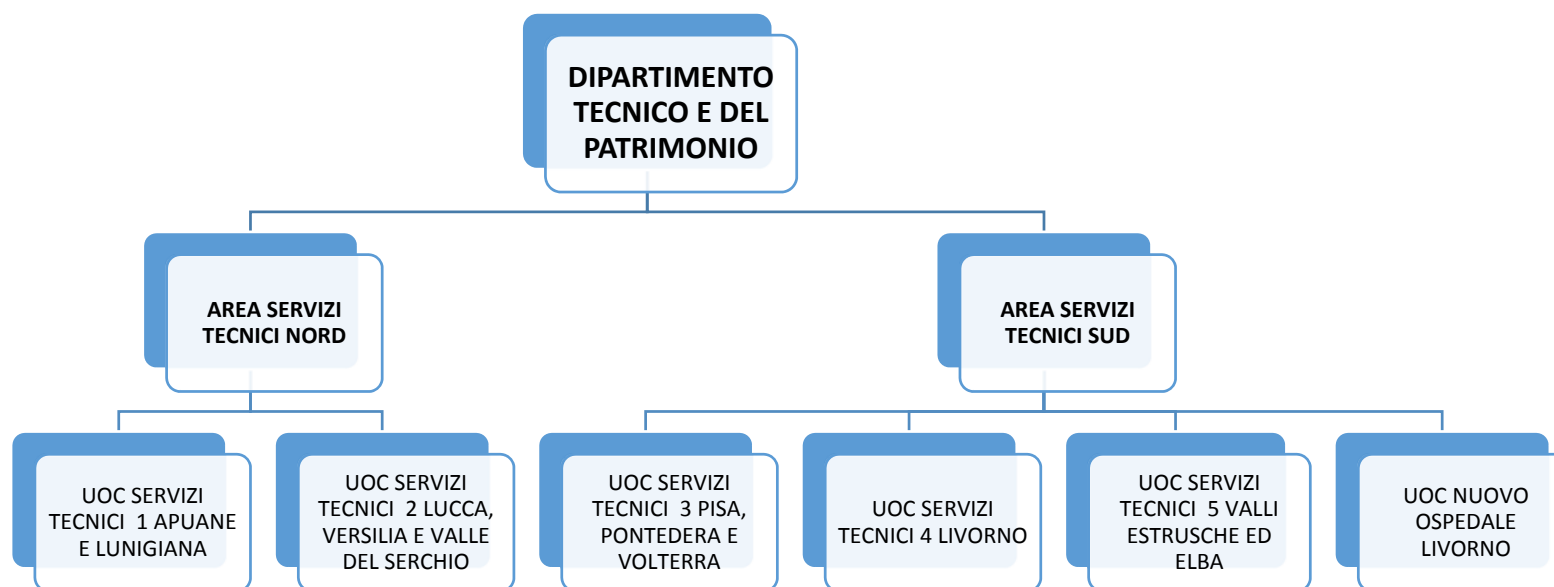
DIPARTIMENTO TECNICO E DEL PATRIMONIO

AREA SERVIZI TECNICI NORD

AREA SERVIZI TECNICI SUD

UOC SERVIZI TECNICI 1 APUANE E LUNIGIANA

UOC SERVIZI TECNICI 2 LUCCA, VERSILIA E VALLE DEL SERCHIO

UOC SERVIZI TECNICI 3 PISA, PONTEDERA E VOLTERRA

UOC SERVIZI TECNICI 4 LIVORNO

UOC SERVIZI TECNICI 5 VALLI ESTRUSCHE ED ELBA

UOC NUOVO OSPEDALE LIVORNO